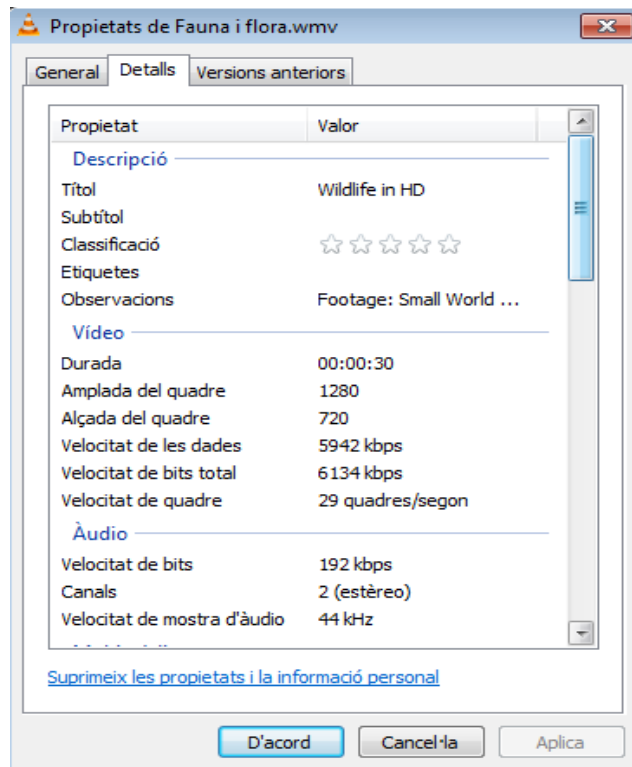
Propietats de Fauna i flora.wmv

General | Detalls | Versions anteriors

| Propietat | Valor |
|---|---|
| **Descripció** | |
| Títol | Wildlife in HD |
| Subtítol | |
| Classificació | ☆☆☆☆☆ |
| Etiquetes | |
| Observacions | Footage: Small World ... |
| **Vídeo** | |
| Durada | 00:00:30 |
| Amplada del quadre | 1280 |
| Alçada del quadre | 720 |
| Velocitat de les dades | 5942 kbps |
| Velocitat de bits total | 6134 kbps |
| Velocitat de quadre | 29 quadres/segon |
| **Àudio** | |
| Velocitat de bits | 192 kbps |
| Canals | 2 (estèreo) |
| Velocitat de mostra d'àudio | 44 kHz |

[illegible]

Suprimeix les propietats i la informació personal

D'acord | Cancel·la | Aplica